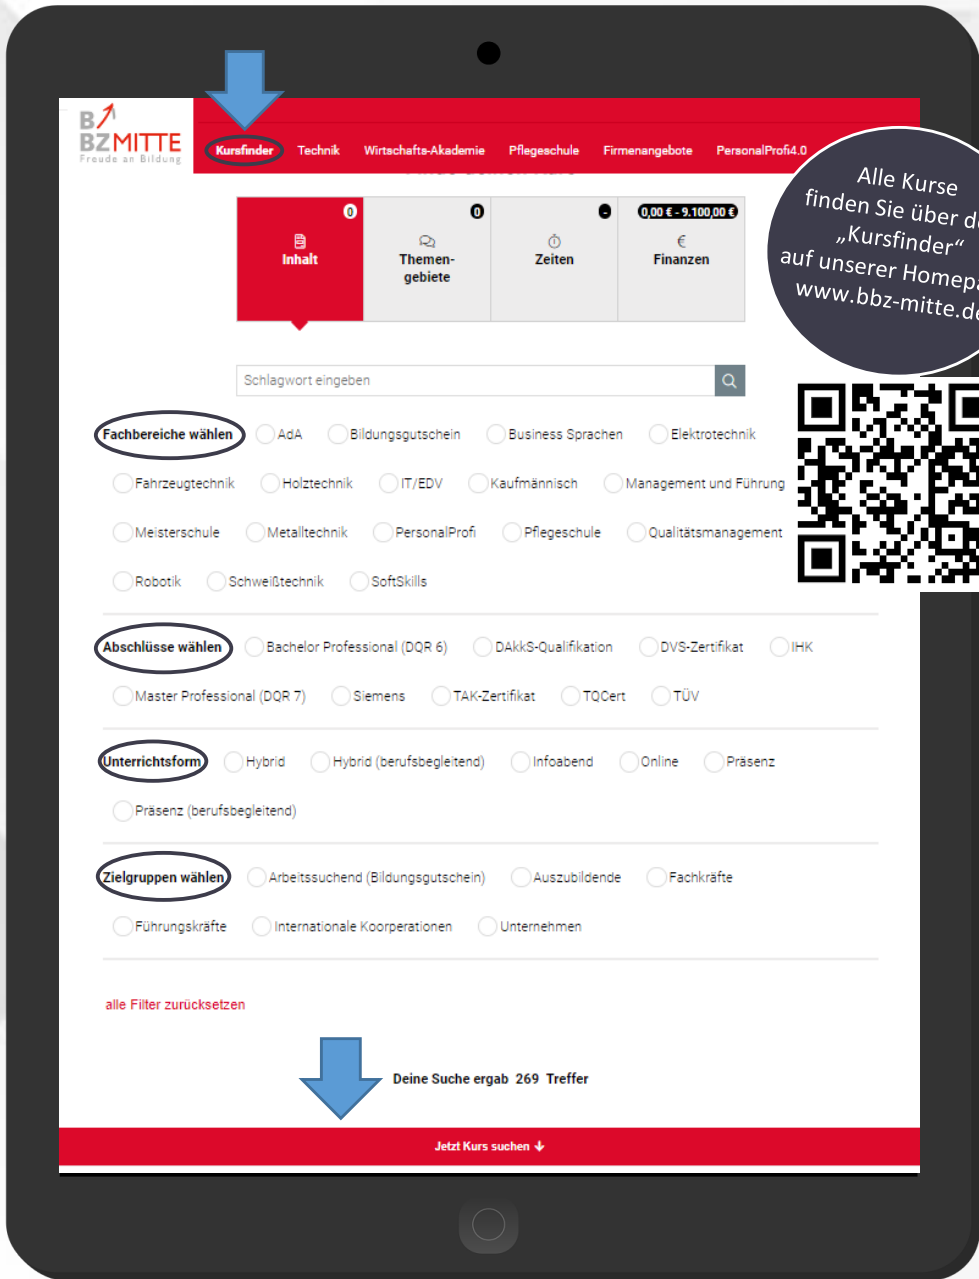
BBZMITTE
Freude an Bildung

Kursfinder Technik Wirtschafts-Akademie Pflegeschule Firmenangebote PersonalProfi4.0

Alle Kurse finden Sie über d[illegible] „Kursfinder" auf unserer Homep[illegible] www.bbz-mitte.d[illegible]

0
Inhalt

0
Themengebiete

Zeiten

0,00 € - 9.100,00 €
€
Finanzen

Schlagwort eingeben

Fachbereiche wählen
AdA
Bildungsgutschein
Business Sprachen
Elektrotechnik
Fahrzeugtechnik
Holztechnik
IT/EDV
Kaufmännisch
Management und Führung
Meisterschule
Metalltechnik
PersonalProfi
Pflegeschule
Qualitätsmanagement
Robotik
Schweißtechnik
SoftSkills

Abschlüsse wählen
Bachelor Professional (DQR 6)
DAkkS-Qualifikation
DVS-Zertifikat
IHK
Master Professional (DQR 7)
Siemens
TAK-Zertifikat
TQCert
TÜV

Unterrichtsform
Hybrid
Hybrid (berufsbegleitend)
Infoabend
Online
Präsenz
Präsenz (berufsbegleitend)

Zielgruppen wählen
Arbeitssuchend (Bildungsgutschein)
Auszubildende
Fachkräfte
Führungskräfte
Internationale Koorperationen
Unternehmen

alle Filter zurücksetzen

Deine Suche ergab 269 Treffer

Jetzt Kurs suchen